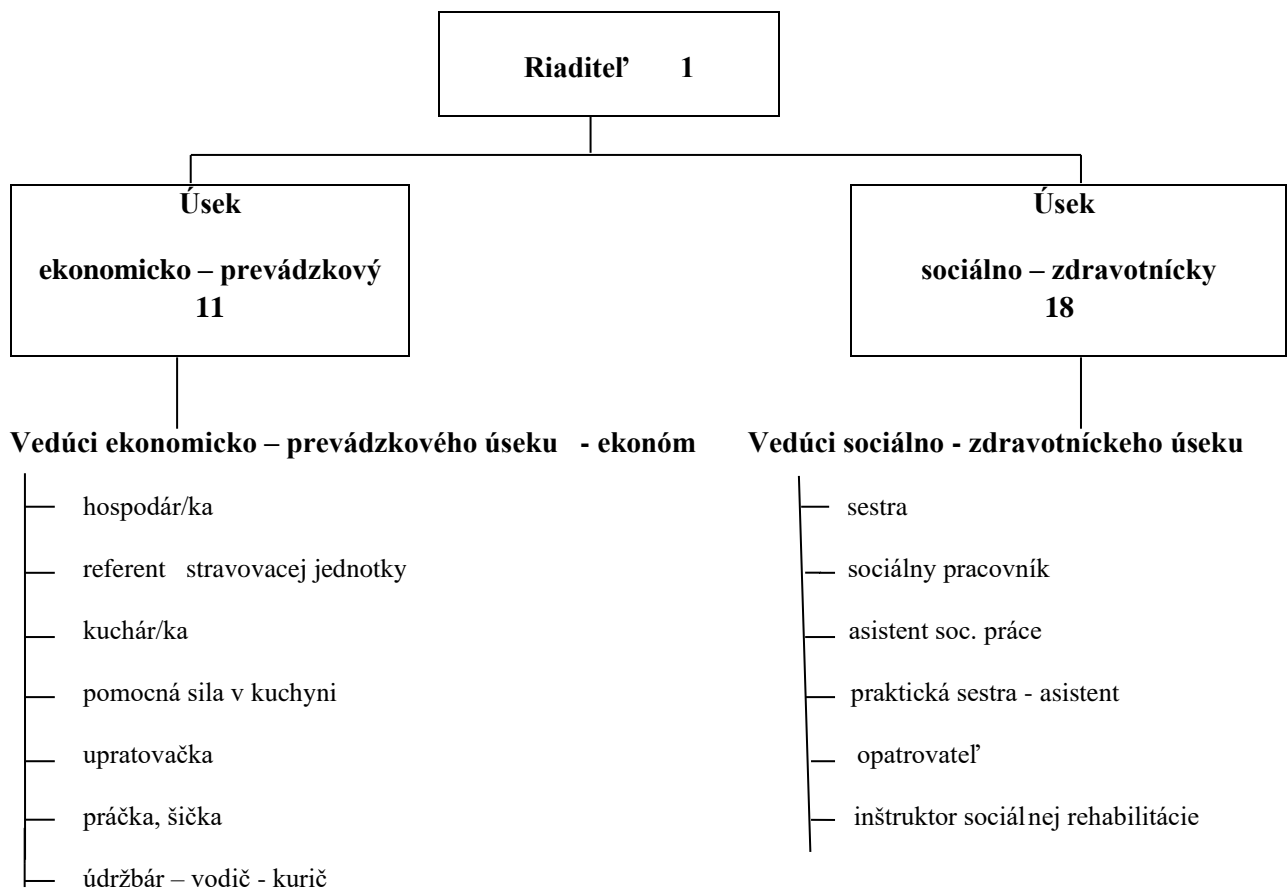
Riaditeľ 1

Úsek

ekonomicko – prevádzkový
11

Úsek

sociálno – zdravotnícky
18

Vedúci ekonomicko – prevádzkového úseku - ekonóm

hospodár/ka

referent stravovacej jednotky

kuchár/ka

pomocná sila v kuchyni

upratovačka

práčka, šička

údržbár – vodič - kurič

Vedúci sociálno - zdravotníckeho úseku

sestra

sociálny pracovník

asistent soc. práce

praktická sestra - asistent

opatrovateľ

inštruktor sociálnej rehabilitácie